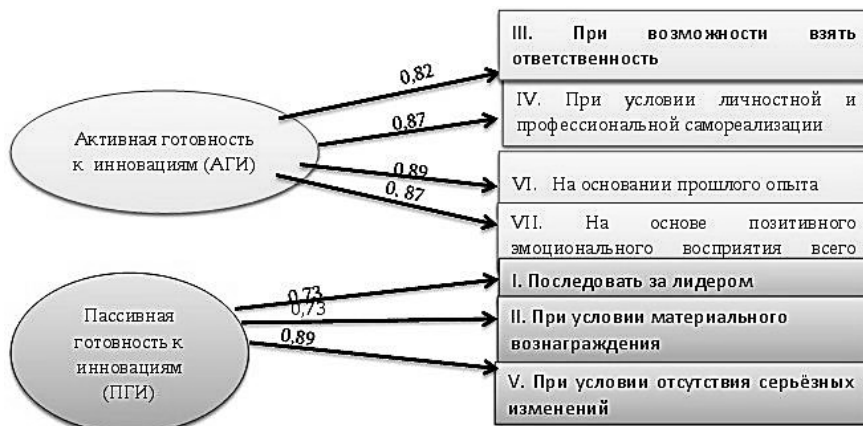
Активная готовность к инновациям (АГИ)

0,82

0,87

0,89

0, 87

III. При возможности взять ответственность

IV. При условии личностной и профессиональной самореализации

VI. На основании прошлого опыта

VII. На основе позитивного эмоционального восприятия всего

Пассивная готовность к инновациям (ПГИ)

0,73

0,73

0,89

I. Последовать за лидером

II. При условии материального вознаграждения

V. При условии отсутствия серьёзных изменений